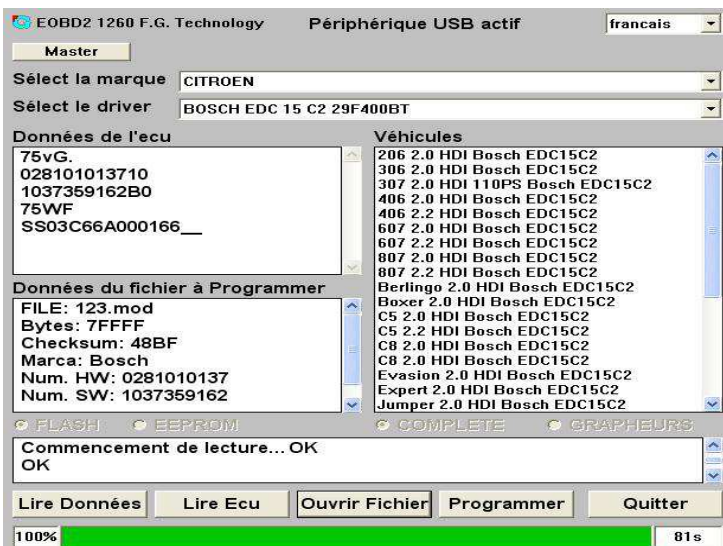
EOBD2 1260 F.G. Technology
Périphérique USB actif
francais

Master

Sélect la marque CITROEN

Sélect le driver BOSCH EDC 15 C2 29F400BT

Données de l'ecu
75vG.
028101013710
1037359162B0
75WF
SS03C66A000166__

Véhicules
206 2.0 HDI Bosch EDC15C2
306 2.0 HDI Bosch EDC15C2
307 2.0 HDI 110PS Bosch EDC15C2
406 2.0 HDI Bosch EDC15C2
406 2.2 HDI Bosch EDC15C2
607 2.0 HDI Bosch EDC15C2
607 2.2 HDI Bosch EDC15C2
807 2.0 HDI Bosch EDC15C2
807 2.2 HDI Bosch EDC15C2
Berlingo 2.0 HDI Bosch EDC15C2
Boxer 2.0 HDI Bosch EDC15C2
C5 2.0 HDI Bosch EDC15C2
C5 2.2 HDI Bosch EDC15C2
C8 2.0 HDI Bosch EDC15C2
C8 2.0 HDI Bosch EDC15C2
Evasion 2.0 HDI Bosch EDC15C2
Expert 2.0 HDI Bosch EDC15C2
Jumper 2.0 HDI Bosch EDC15C2

Données du fichier à Programmer
FILE: 123.mod
Bytes: 7FFFF
Checksum: 48BF
Marca: Bosch
Num. HW: 0281010137
Num. SW: 1037359162

FLASH EEPROM COMPLETE GRAPHEURS

Commencement de lecture... OK
OK

Lire Données Lire Ecu Ouvrir Fichier Programmer Quitter

100% 81s